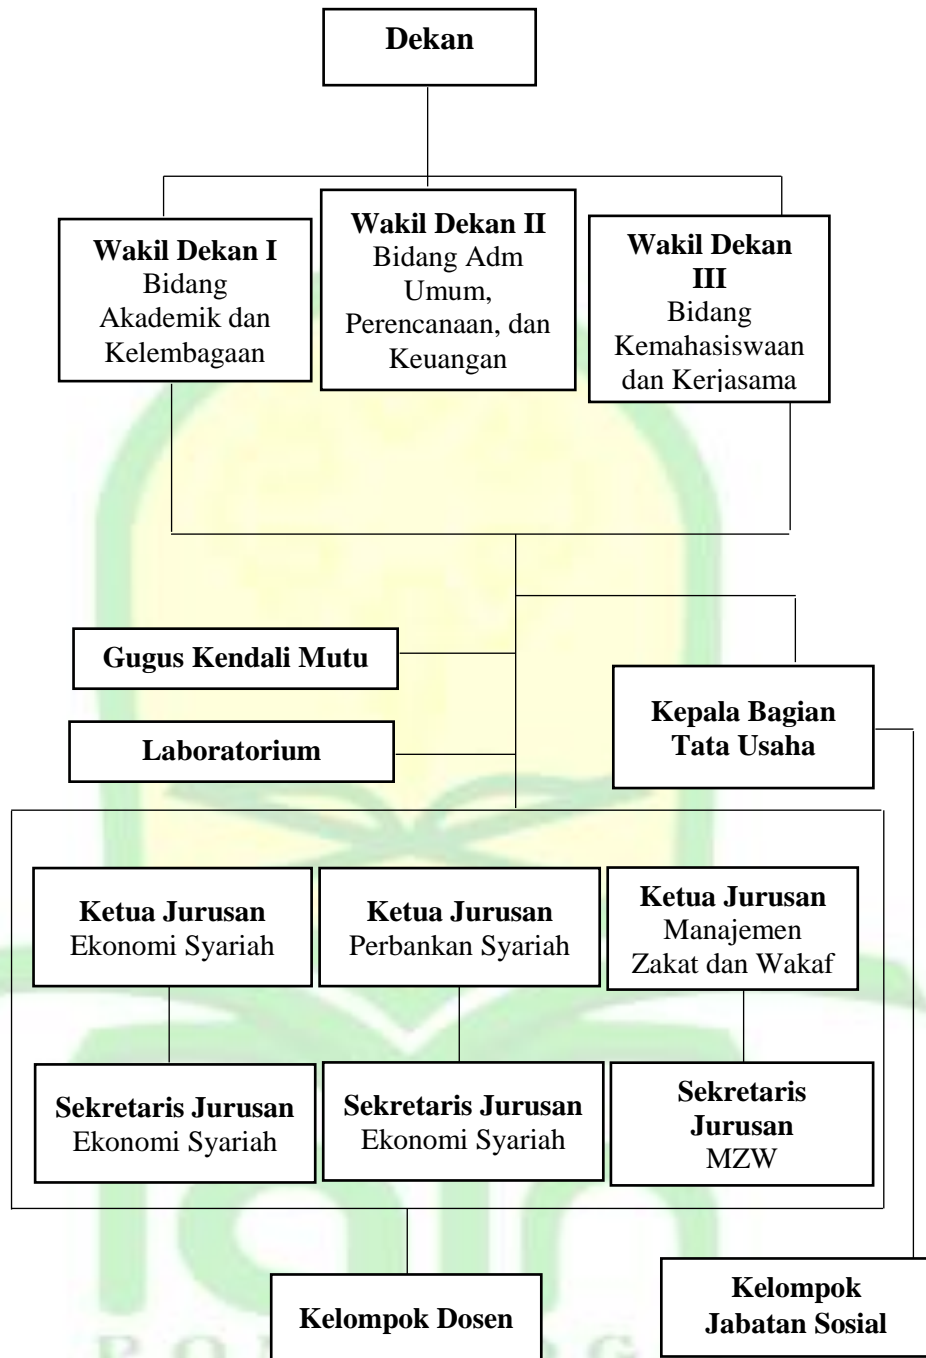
Dekan

Wakil Dekan I
Bidang Akademik dan Kelembagaan

Wakil Dekan II
Bidang Adm Umum, Perencanaan, dan Keuangan

Wakil Dekan III
Bidang Kemahasiswaan dan Kerjasama

Gugus Kendali Mutu

Laboratorium

Kepala Bagian Tata Usaha

Ketua Jurusan
Ekonomi Syariah

Ketua Jurusan
Perbankan Syariah

Ketua Jurusan
Manajemen Zakat dan Wakaf

Sekretaris Jurusan
Ekonomi Syariah

Sekretaris Jurusan
Ekonomi Syariah

Sekretaris Jurusan
MZW

Kelompok Dosen

Kelompok Jabatan Sosial